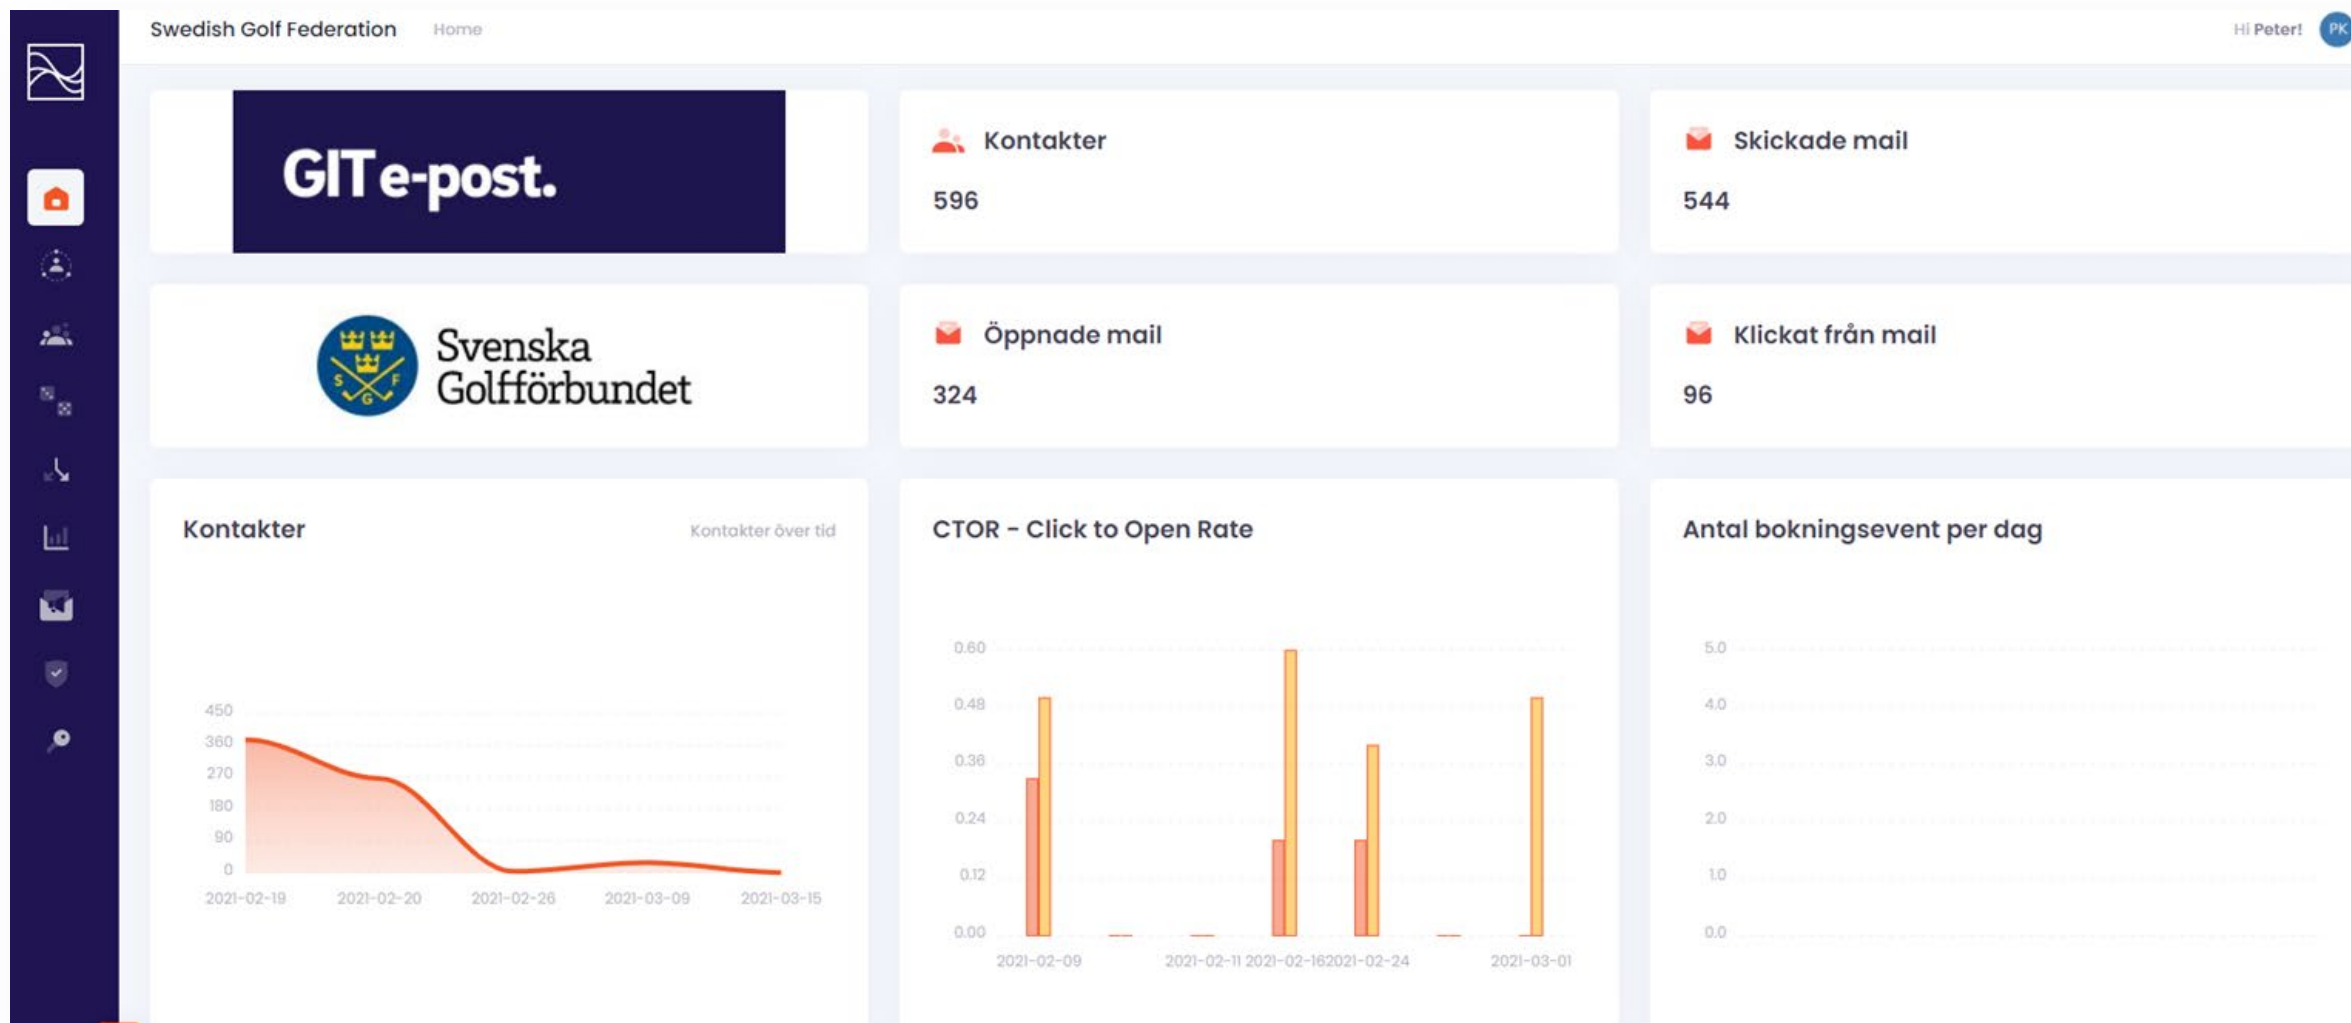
Swedish Golf Federation Home

Hi Peter! PK

GIT e-post.

Kontakter
596

Skickade mail
544

S G F
Svenska Golfförbundet

Öppnade mail
324

Klickat från mail
96

Kontakter
Kontakter över tid

450
360
270
180
90
0
2021-02-19 2021-02-20 2021-02-26 2021-03-09 2021-03-15

CTOR - Click to Open Rate

0.60
0.48
0.36
0.24
0.12
0.00
2021-02-09 2021-02-11 2021-02-16 2021-02-24 2021-03-01

Antal bokningsevent per dag

5.0
4.0
3.0
2.0
1.0
0.0